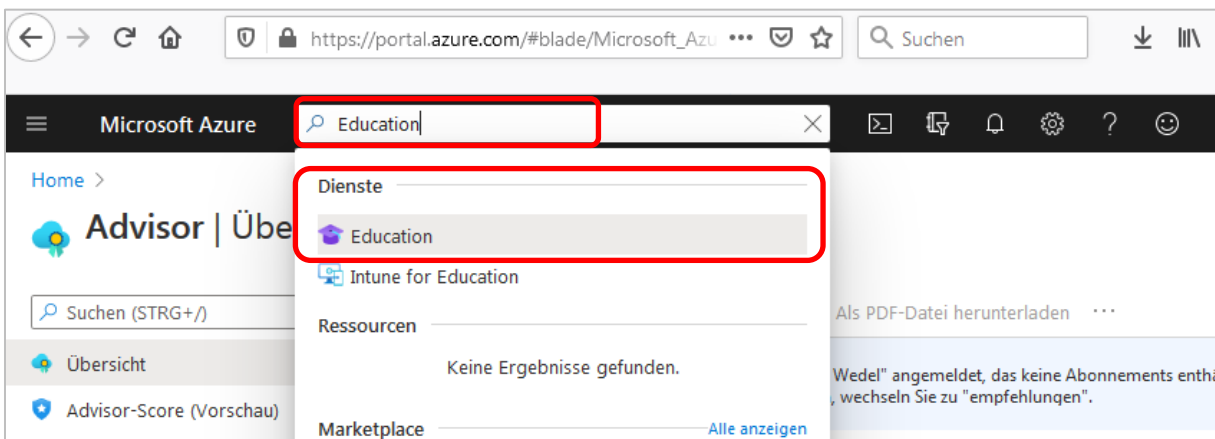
https://portal.azure.com/#blade/Microsoft_Azu ••• Suchen

Microsoft Azure Education

Home >

Advisor | Übe

Suchen (STRG+/)

Übersicht

Advisor-Score (Vorschau)

Dienste

Education

Intune for Education

Ressourcen

Keine Ergebnisse gefunden.

Marketplace Alle anzeigen

Als PDF-Datei herunterladen ···

"Wedel" angemeldet, das keine Abonnements enthä
, wechseln Sie zu "empfehlungen".